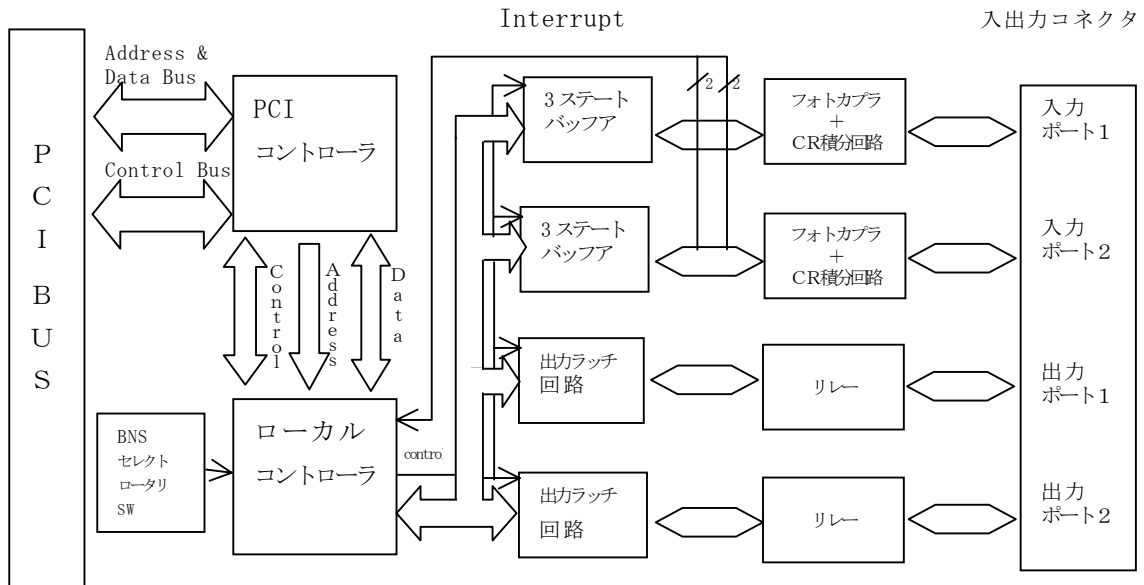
Interrupt

入出力コネクタ

Address & Data Bus

PCI コントローラ

Control Bus

P C I B U S

Control

Address

Data

3ステート バッファア

3ステート バッファア

2

2

フォトカプラ + CR積分回路

フォトカプラ + CR積分回路

入力 ポート1

入力 ポート2

出力ラッチ 回路

出力ラッチ 回路

リレー

リレー

出力 ポート1

出力 ポート2

BNS セレクト ロータリ SW

ローカル コントローラ

contro.